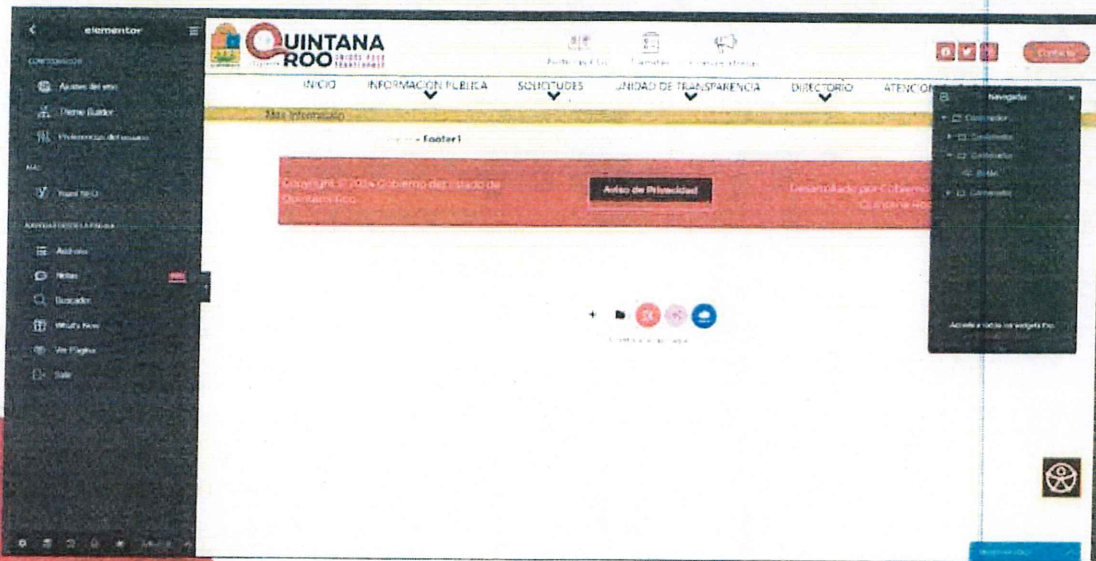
elementor

Ajustes del sitio

Theme Builder

Preferencias del usuario

Yoast SEO

Archivo

Notas

Buscador

What's New

Ver Página

Salir

QUINTANA ROO

INICIO

INFORMACION PUBLICA

SOLICITUDES

UNIDAD DE TRANSPARENCIA

DIRECTORIO

ATENCION

Contacto

Mas Informacion

Footer1

Copyright © 2024 Gobierno del Estado de Quintana Roo

Aviso de Privacidad

Desarrollado por Gobierno de Quintana Roo

Navigator

Contenedor

Contenedor

Contenedor

Botón

Contenedor

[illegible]